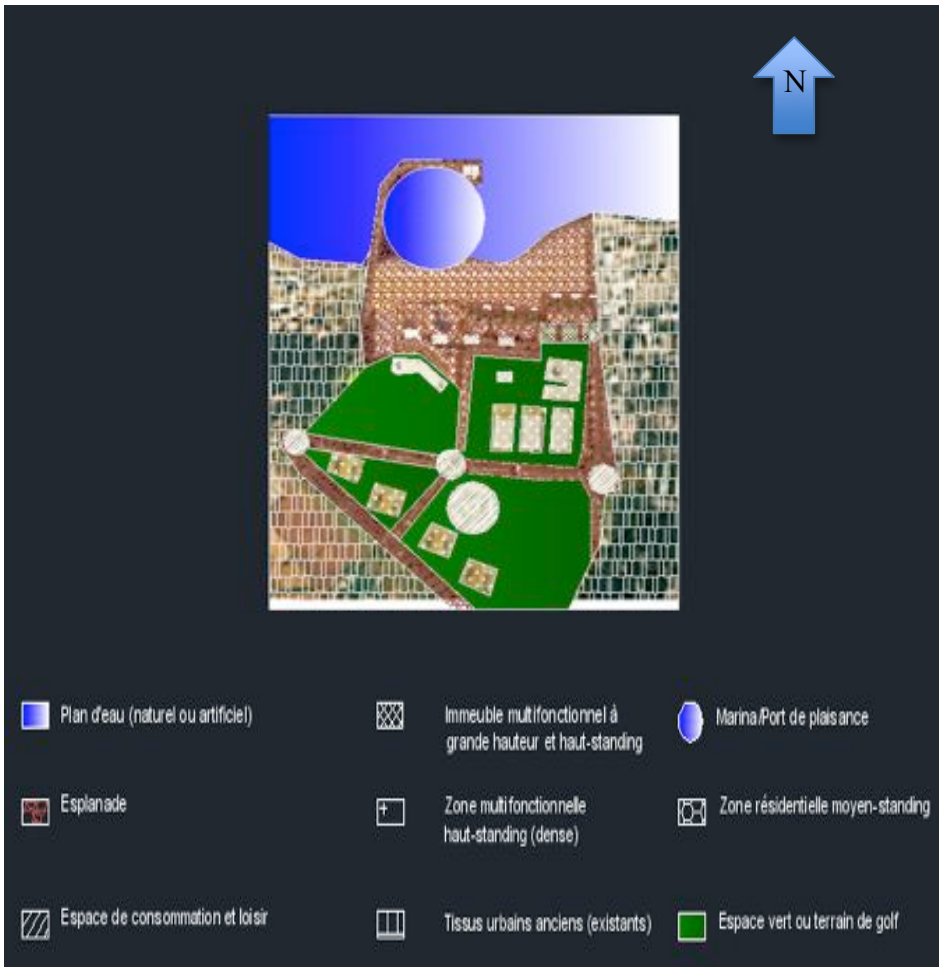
N

Plan d'eau (naturel ou artificiel)

Immeuble multifonctionnel à grande hauteur et haut-standing

Marina/Port de plaisance

Esplanade

Zone multifonctionnelle haut-standing (dense)

Zone résidentielle moyen-standing

Espace de consommation et loisir

Tissus urbains anciens (existants)

Espace vert ou terrain de golf